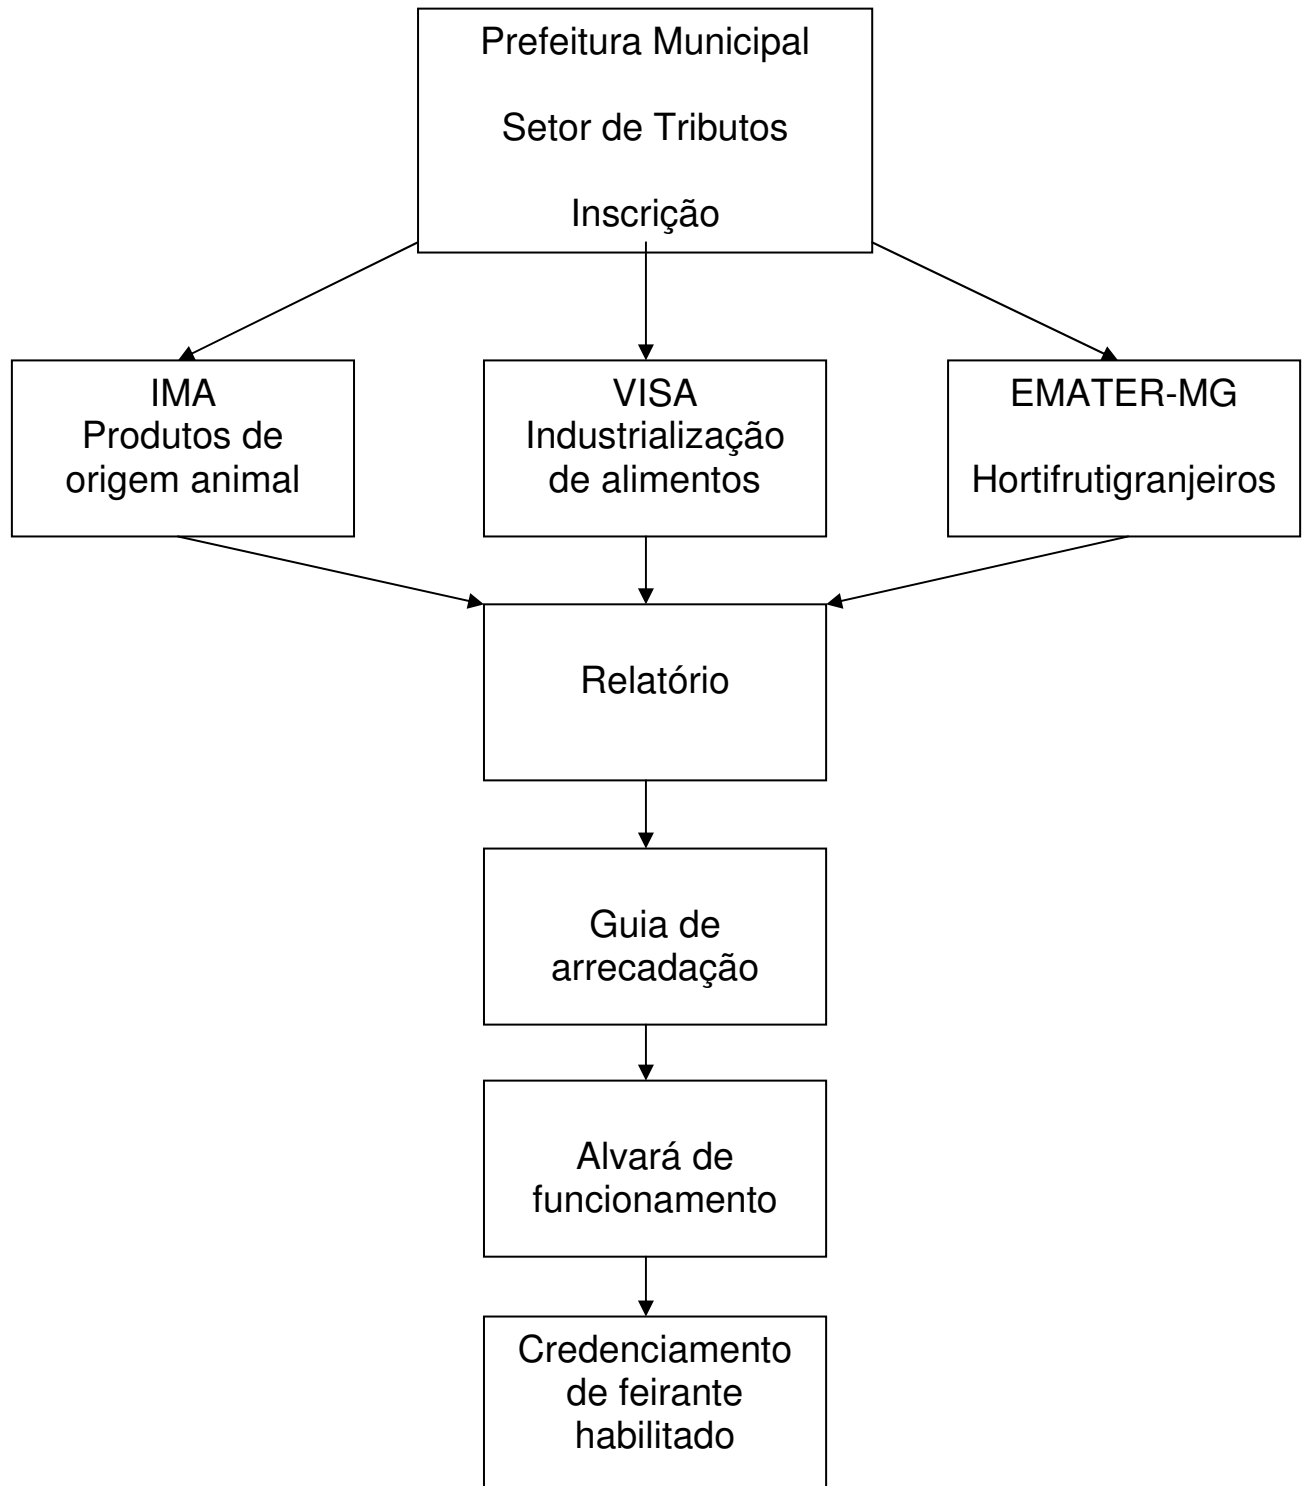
Prefeitura Municipal

Setor de Tributos

Inscrição

IMA
Produtos de origem animal

VISA
Industrialização de alimentos

EMATER-MG

Hortifrutigranjeiros

Relatório

Guia de arrecadação

Alvará de funcionamento

Credenciamento de feirante habilitado